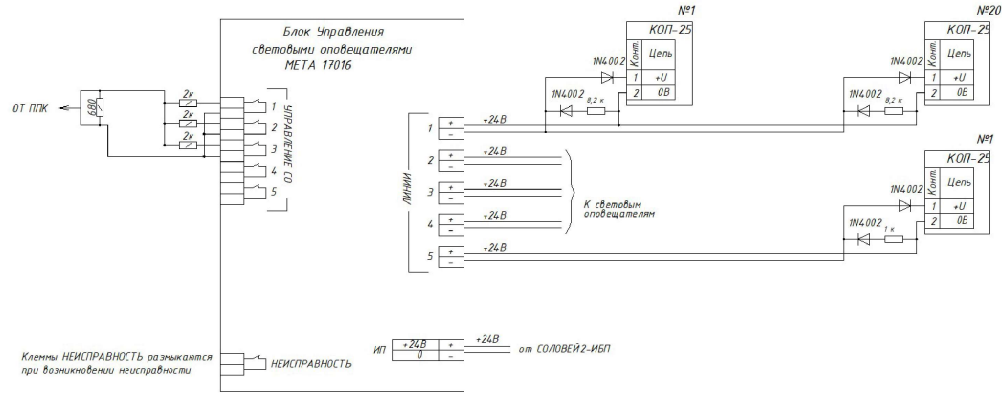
Блок Управления
световыми оповещателями
МЕТА 17016

ОТ ППК
680
2к
2к
2к
1
2
3
4
5
УПРАВЛЕНИЕ СО

№1
КОП-25
Конт.
Цепь
1 +U
2 0В
1N4002
1N4002
8,2 к

№20
КОП-25
Конт.
Цепь
1 +U
2 0Е
1N4002
1N4002
8,2 к

№1
КОП-25
Конт.
Цепь
1 +U
2 0Е
1N4002
1N4002
1 к

ЛИНИИ
1 + − +24В
2 + − +24В
3 + − +24В
4 + − +24В
5 + − +24В
К световым оповещателям

ИП +24В 0 + − +24В от СОЛОВЕЙ2-ИБП

Клеммы НЕИСПРАВНОСТЬ размыкаются при возникновении неисправности
НЕИСПРАВНОСТЬ